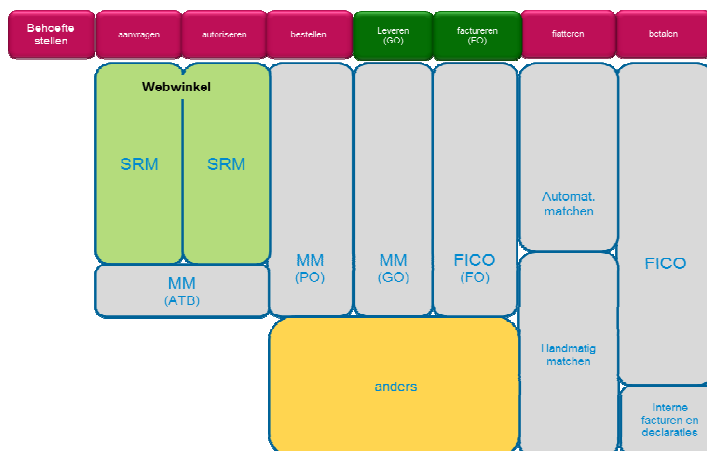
Behoefte stellen

aanvragen

autoriseren

bestellen

Leveren (GO)

factureren (FO)

fiatteren

betalen

Webwinkel

SRM

SRM

MM (ATB)

MM (PO)

MM (GO)

FICO (FO)

Automat. matchen

FICO

Handmatig matchen

anders

Interne facturen en declaraties